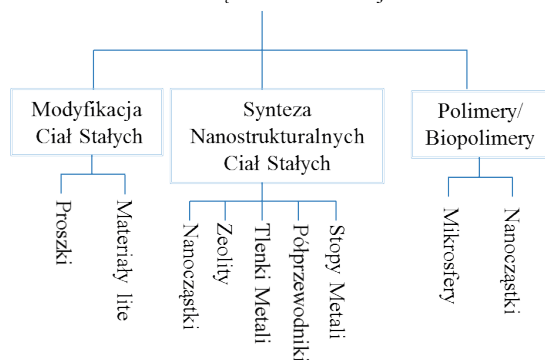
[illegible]

Modyfikacja Ciał Stałych

Proszki

Materiały lite

Synteza Nanostrukturalnych Ciał Stałych

Nanocząstki

Zeolity

Tlenki Metali

Półprzewodniki

Stopy Metali

Polimery/ Biopolimery

Mikrosfery

Nanocząstki